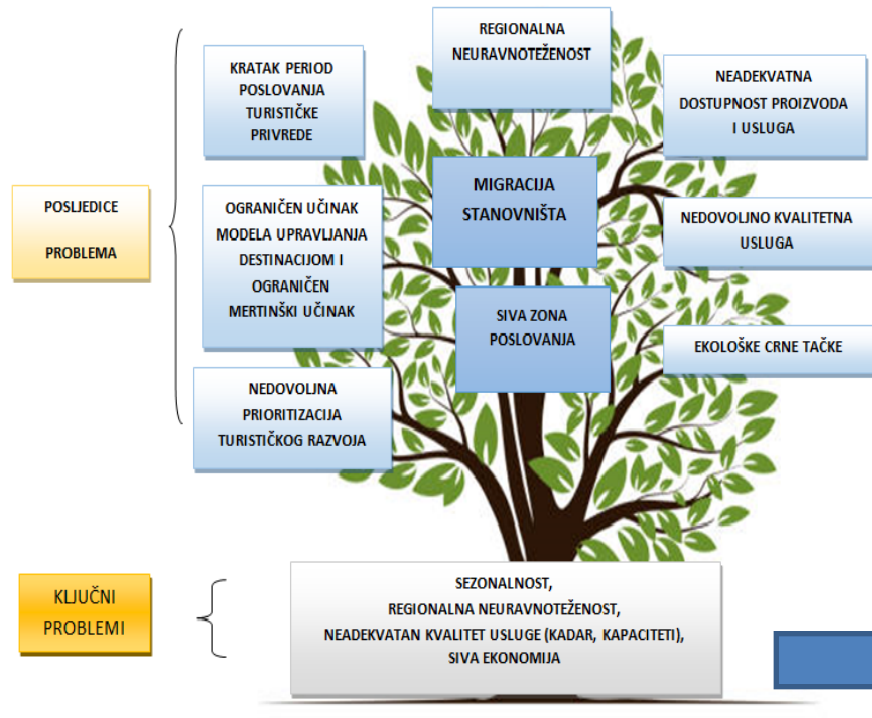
REGIONALNA NEURAVNOTEŽENOST

KRATAK PERIOD POSLOVANJA TURISTIČKE PRIVREDE

NEADEKVATNA DOSTUPNOST PROIZVODA I USLUGA

POSLJEDICE PROBLEMA

OGRANIČEN UČINAK MODELA UPRAVLJANJA DESTINACIJOM I OGRANIČEN MERTINŠKI UČINAK

MIGRACIJA STANOVNIŠTA

NEDOVOLJNO KVALITETNA USLUGA

SIVA ZONA POSLOVANJA

EKOLOŠKE CRNE TAČKE

NEDOVOLJNA PRIORITIZACIJA TURISTIČKOG RAZVOJA

KLJUČNI PROBLEMI

SEZONALNOST, REGIONALNA NEURAVNOTEŽENOST, NEADEKVATAN KVALITET USLUGE (KADAR, KAPACITETI), SIVA EKONOMIJA